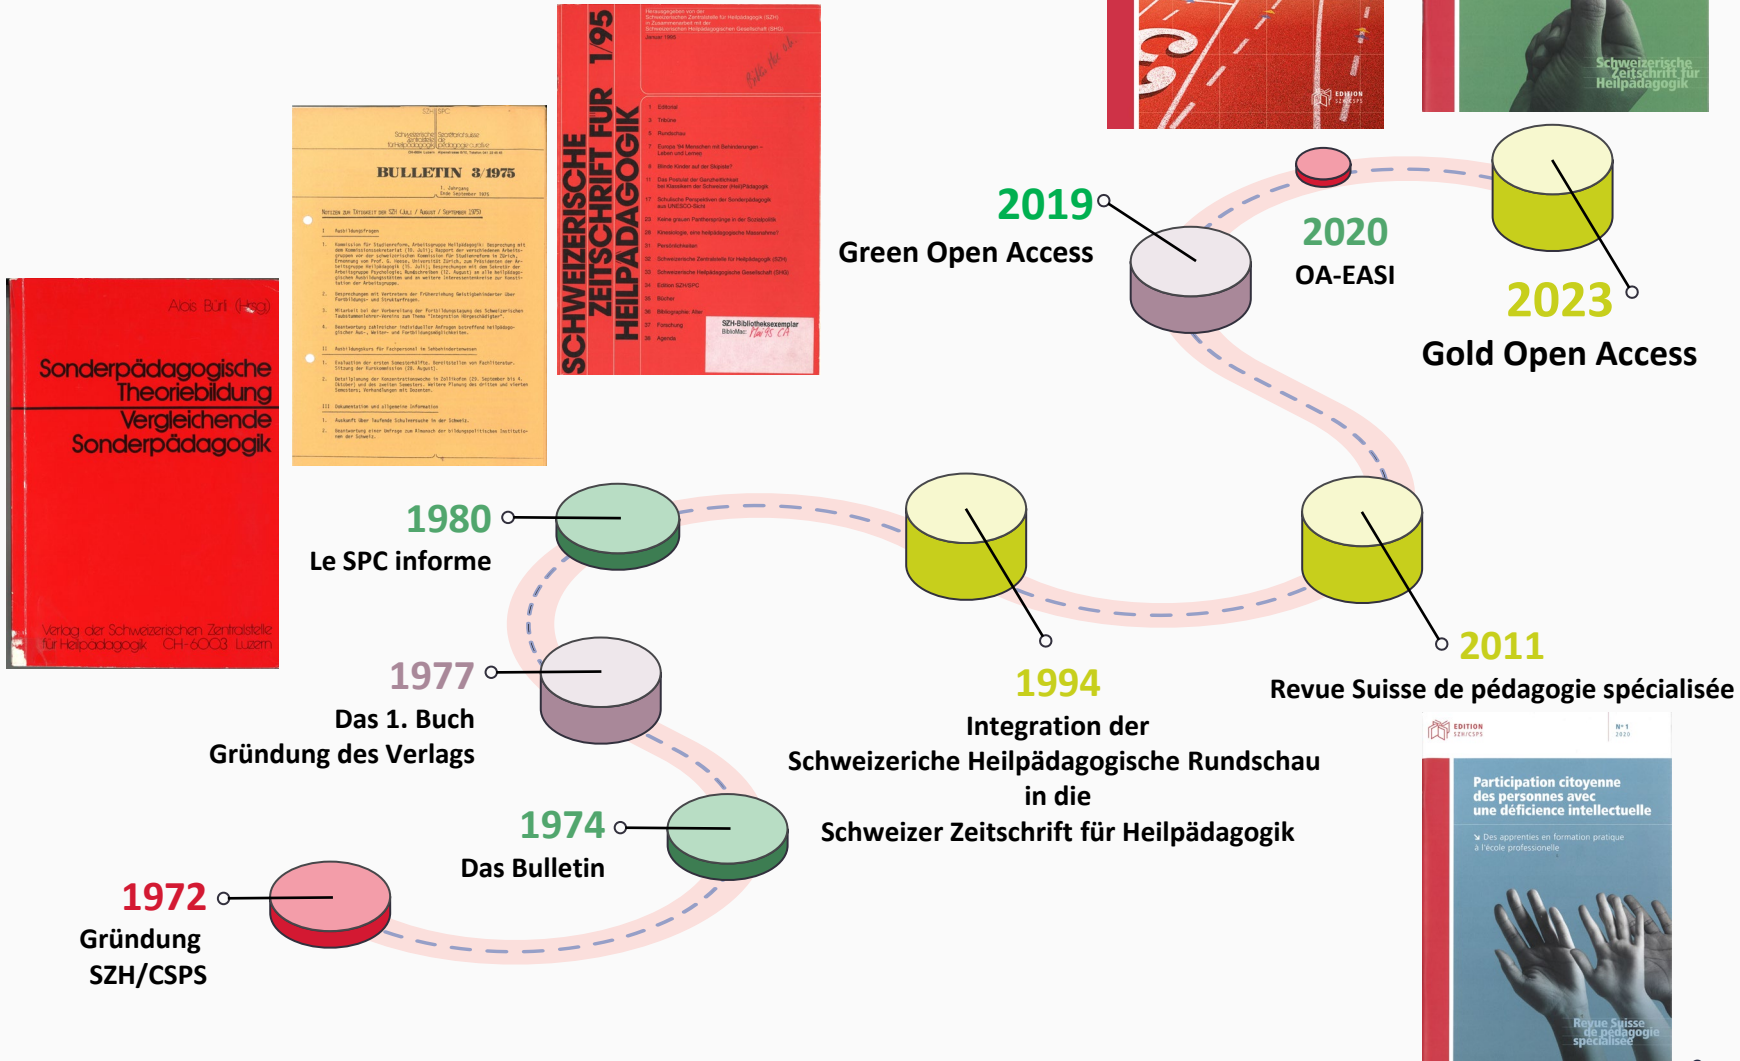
Alois Bürli (Hrsg)

Sonderpädagogische Theoriebildung
Vergleichende Sonderpädagogik

Verlag der Schweizerischen Zentralstelle für Heilpädagogik CH-6003 Luzern

SZH/SPC

BULLETIN 3/1975

SCHWEIZERISCHE ZEITSCHRIFT FÜR HEILPÄDAGOGIK 1/95

SZH-Bibliotheksexemplar

EDITION SZH/CSPS

Schweizerische Zeitschrift für Heilpädagogik

2019
Green Open Access

2020
OA-EASI

2023
Gold Open Access

1980
Le SPC informe

1977
Das 1. Buch
Gründung des Verlags

1974
Das Bulletin

1972
Gründung
SZH/CSPS

1994
Integration der
Schweizeriche Heilpädagogische Rundschau
in die
Schweizer Zeitschrift für Heilpädagogik

2011
Revue Suisse de pédagogie spécialisée

EDITION SZH/CSPS

Participation citoyenne des personnes avec une déficience intellectuelle

Des apprenties en formation pratique à l'école professionelle

Revue Suisse de pédagogie spécialisée